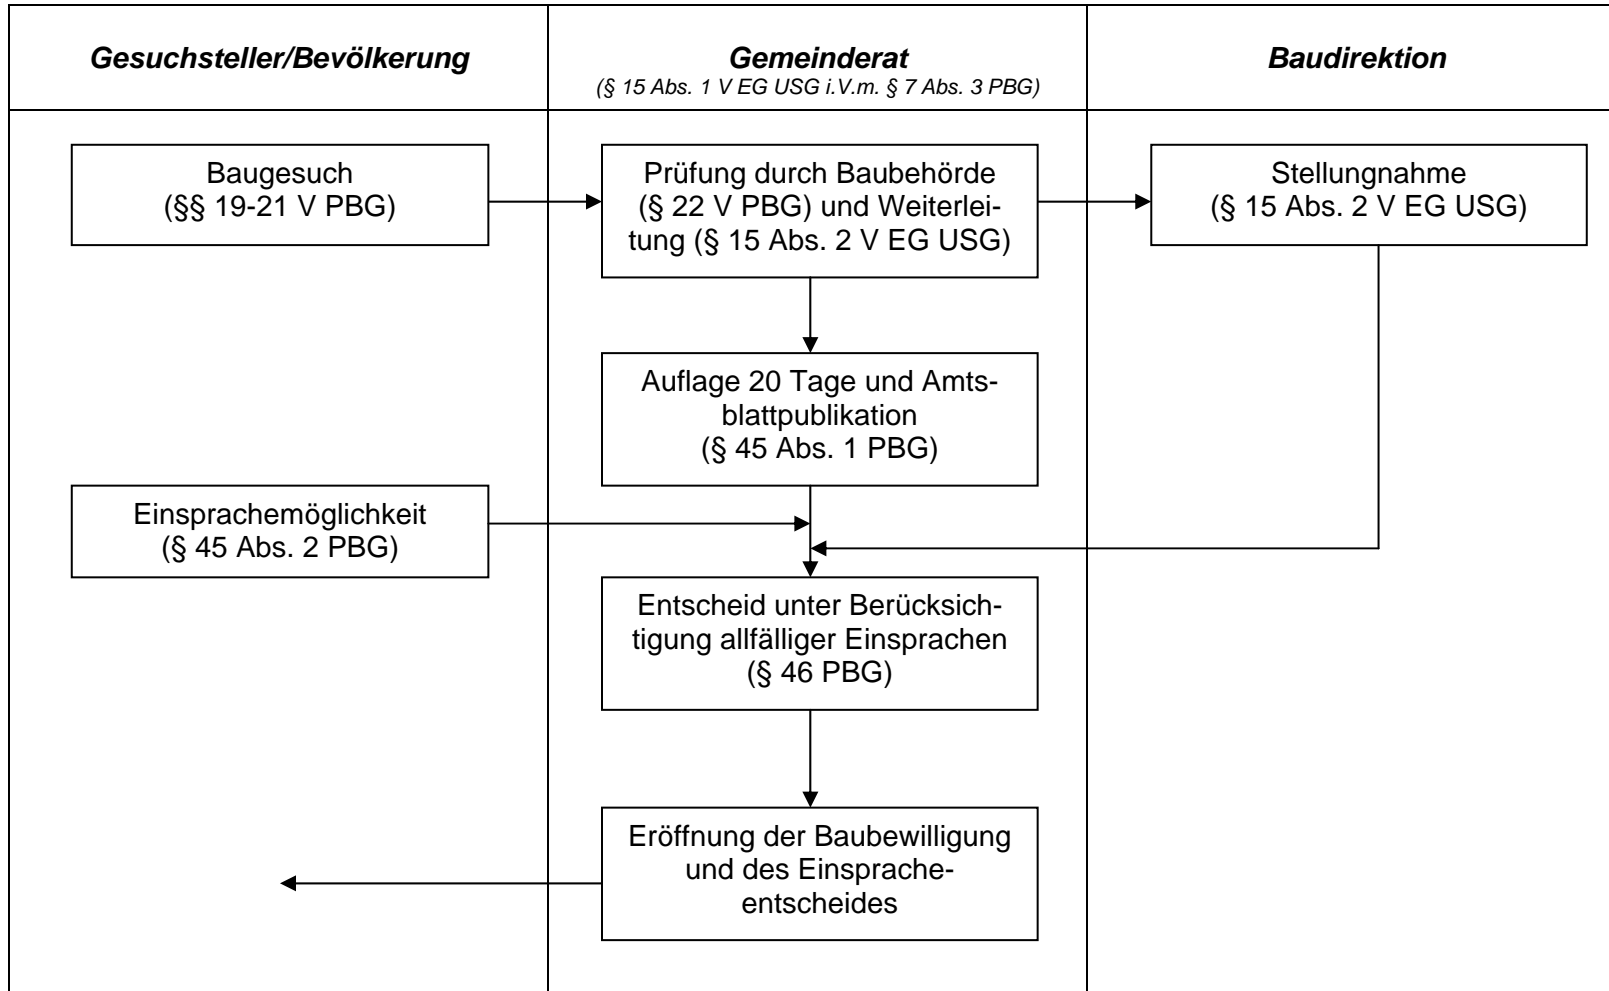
Gesuchsteller/Bevölkerung

Gemeinderat
(§ 15 Abs. 1 V EG USG i.V.m. § 7 Abs. 3 PBG)

Baudirektion

Baugesuch
(§§ 19-21 V PBG)

Prüfung durch Baubehörde (§ 22 V PBG) und Weiterleitung (§ 15 Abs. 2 V EG USG)

Stellungnahme
(§ 15 Abs. 2 V EG USG)

Auflage 20 Tage und Amtsblattpublikation
(§ 45 Abs. 1 PBG)

Einsprachemöglichkeit
(§ 45 Abs. 2 PBG)

Entscheid unter Berücksichtigung allfälliger Einsprachen
(§ 46 PBG)

Eröffnung der Baubewilligung und des Einspracheentscheides